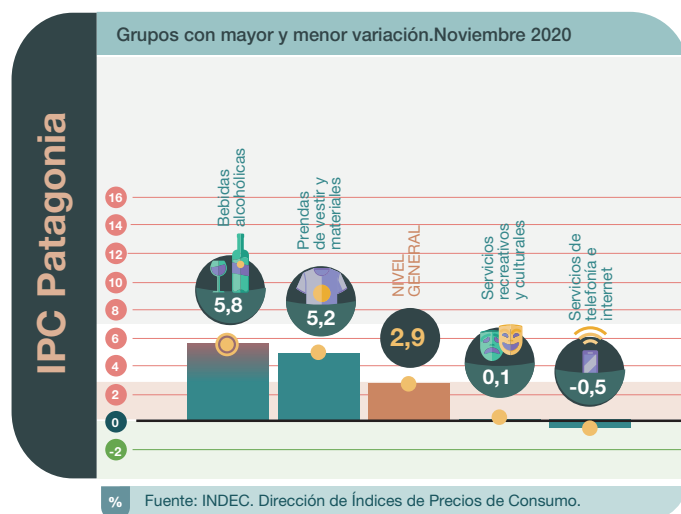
IPC Patagonia

Grupos con mayor y menor variación.Noviembre 2020

16
14
12
10
8
6
4
2
0
-2

Bebidas alcohólicas
5,8

Prendas de vestir y materiales
5,2

NIVEL GENERAL
2,9

Servicios recreativos y culturales
0,1

Servicios de telefonía e internet
-0,5

%
Fuente: INDEC. Dirección de Índices de Precios de Consumo.